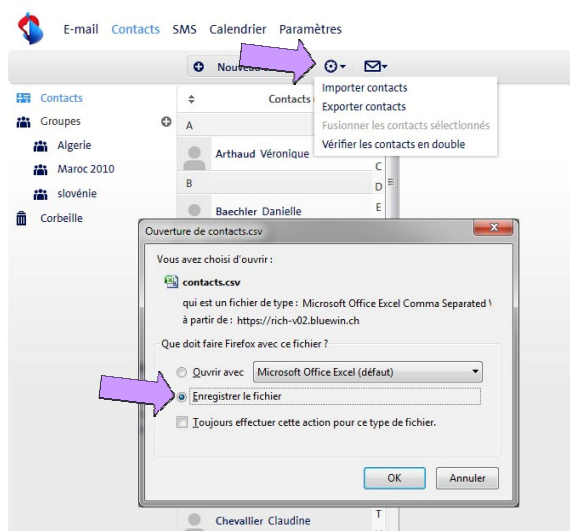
E-mail Contacts SMS Calendrier Paramètres

Nouveau

Importer contacts
Exporter contacts
Fusionner les contacts sélectionnés
Vérifier les contacts en double

Contacts
Groupes
Algerie
Maroc 2010
slovénie
Corbeille

Contacts
A
Arthaud Véronique
B
Baechler Danielle
C
D
E
T
Chevallier Claudine

Ouverture de contacts.csv

Vous avez choisi d'ouvrir :

contacts.csv

qui est un fichier de type : Microsoft Office Excel Comma Separated \
à partir de : https://rich-v02.bluewin.ch

Que doit faire Firefox avec ce fichier ?

Ouvrir avec Microsoft Office Excel (défaut)

Enregistrer le fichier

Toujours effectuer cette action pour ce type de fichier.

OK Annuler